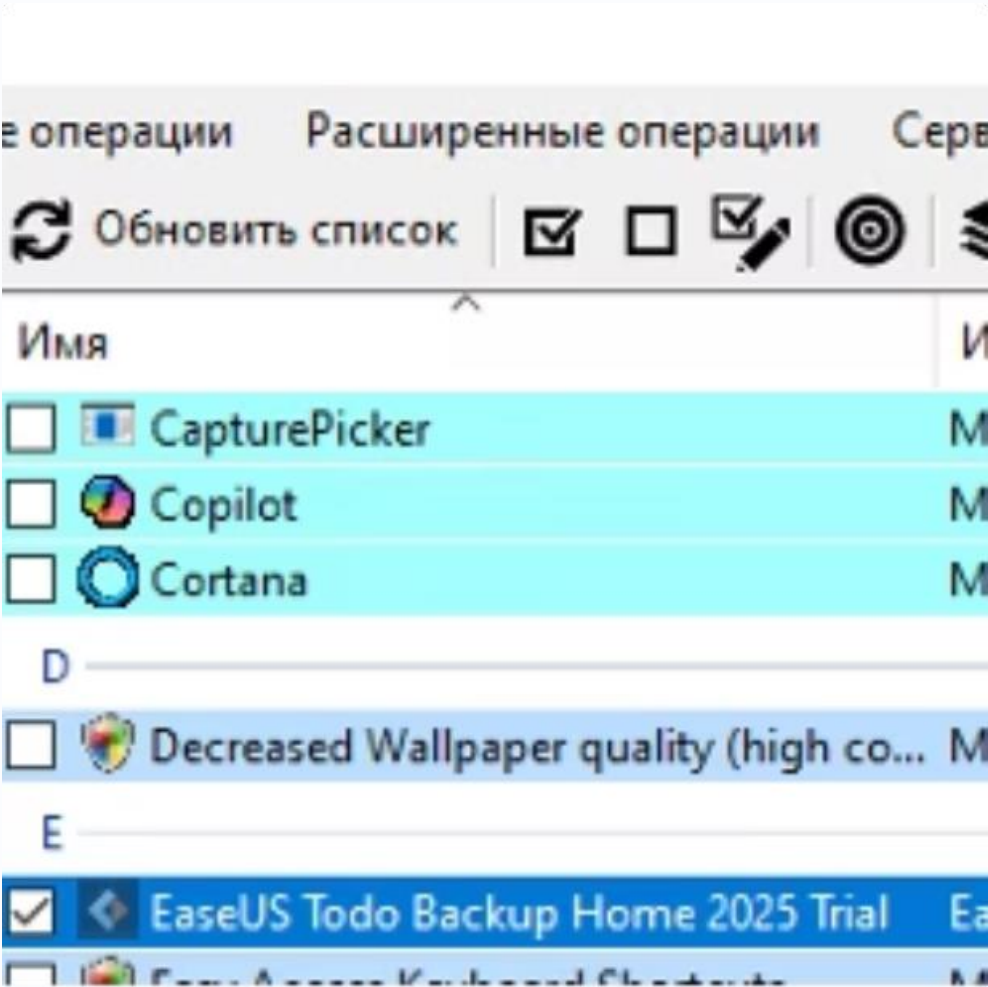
е операции   Расширенные операции   Серв

Обновить список

Имя   И

CapturePicker   M
Copilot   M
Cortana   M

D

Decreased Wallpaper quality (high co...   M

E

EaseUS Todo Backup Home 2025 Trial   Ea

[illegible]   M